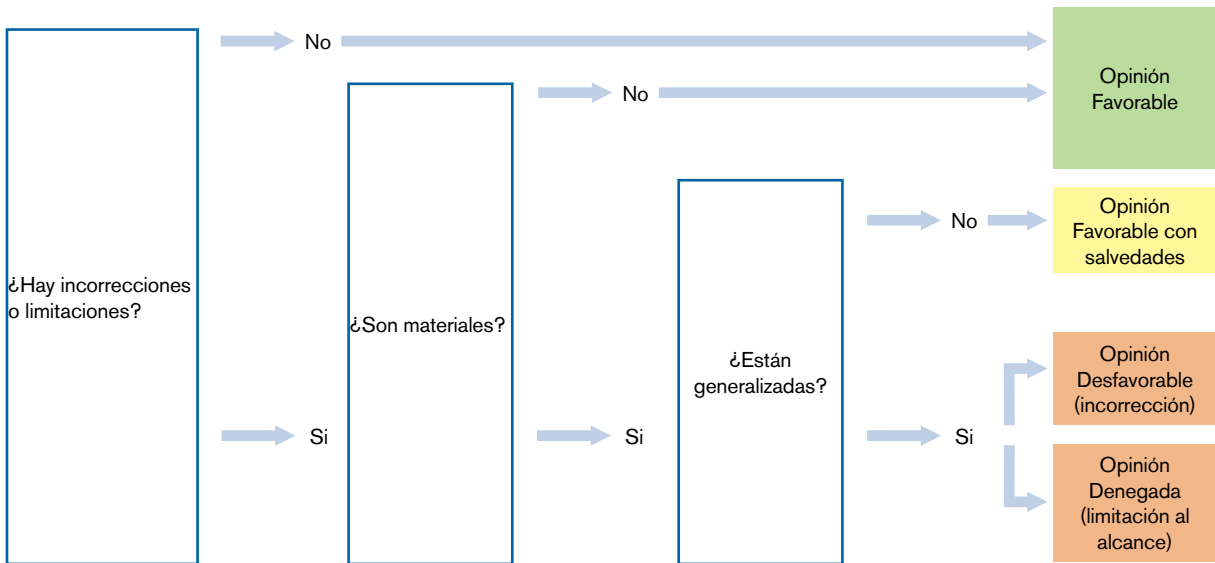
¿Hay incorrecciones o limitaciones?

No

Si

¿Son materiales?

No

Si

¿Están generalizadas?

No

Si

Opinión Favorable

Opinión Favorable con salvedades

Opinión Desfavorable (incorrección)

Opinión Denegada (limitación al alcance)